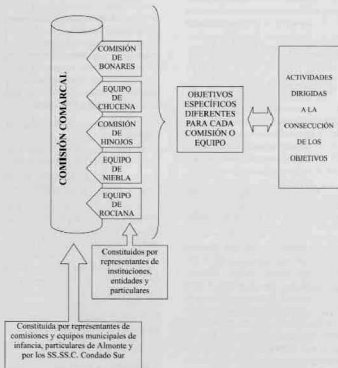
COMISIÓN COMARCAL

COMISIÓN DE BONARES

EQUIPO DE CHUCENA

COMISIÓN DE HINOJOS

EQUIPO DE NIEBLA

EQUIPO DE ROCIANA

OBJETIVOS ESPECÍFICOS DIFERENTES PARA CADA COMISIÓN O EQUIPO

ACTIVIDADES DIRIGIDAS A LA CONSECUCIÓN DE LOS OBJETIVOS

Constituidos por representantes de instituciones, entidades y particulares

Constituida por representantes de comisiones y equipos municipales de infancia, particulares de Almonte y por los SS.SS.C. Condado Sur